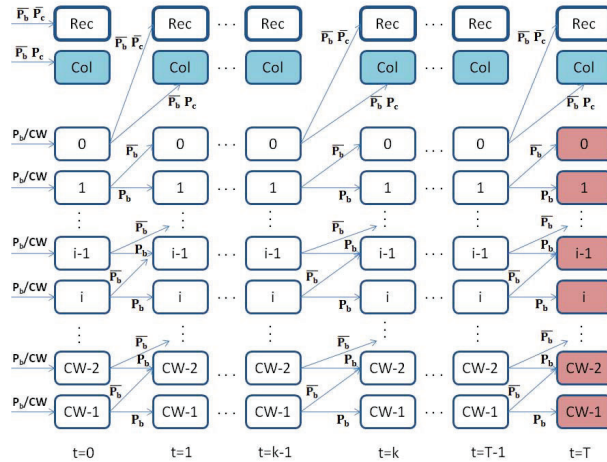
$\overline{P_b}\ \overline{P_c}$ Rec $\overline{P_b}\ \overline{P_c}$ Rec ··· Rec $\overline{P_b}\ \overline{P_c}$ Rec ··· Rec $\overline{P_b}\ \overline{P_c}$ Rec

$\overline{P_b}\ P_c$ Col Col ··· Col Col ··· Col Col

$\overline{P_b}\ P_c$ $\overline{P_b}\ P_c$ $\overline{P_b}\ P_c$

$P_b$/CW 0 $\overline{P_b}$ 0 ··· 0 $\overline{P_b}$ 0 ··· 0 $\overline{P_b}$ 0

$P_b$/CW 1 $P_b$ 1 ··· 1 $P_b$ 1 ··· 1 $P_b$ 1

⋮ $\overline{P_b}$ ⋮ ⋮ $\overline{P_b}$ ⋮ ⋮ $\overline{P_b}$ ⋮

$P_b$/CW i-1 $P_b$ i-1 ··· i-1 $P_b$ i-1 ··· i-1 $P_b$ i-1

$\overline{P_b}$ $\overline{P_b}$ $\overline{P_b}$

$P_b$/CW i $P_b$ i ··· i $P_b$ i ··· i $P_b$ i

⋮ $\overline{P_b}$ ⋮ ⋮ $\overline{P_b}$ ⋮ ⋮ $\overline{P_b}$ ⋮

$P_b$/CW CW-2 $P_b$ CW-2 ··· CW-2 $P_b$ CW-2 ··· CW-2 $P_b$ CW-2

$\overline{P_b}$ $\overline{P_b}$ $\overline{P_b}$

$P_b$/CW CW-1 $P_b$ CW-1 ··· CW-1 $P_b$ CW-1 ··· CW-1 $P_b$ CW-1

t=0 t=1 t=k-1 t=k t=T-1 t=T